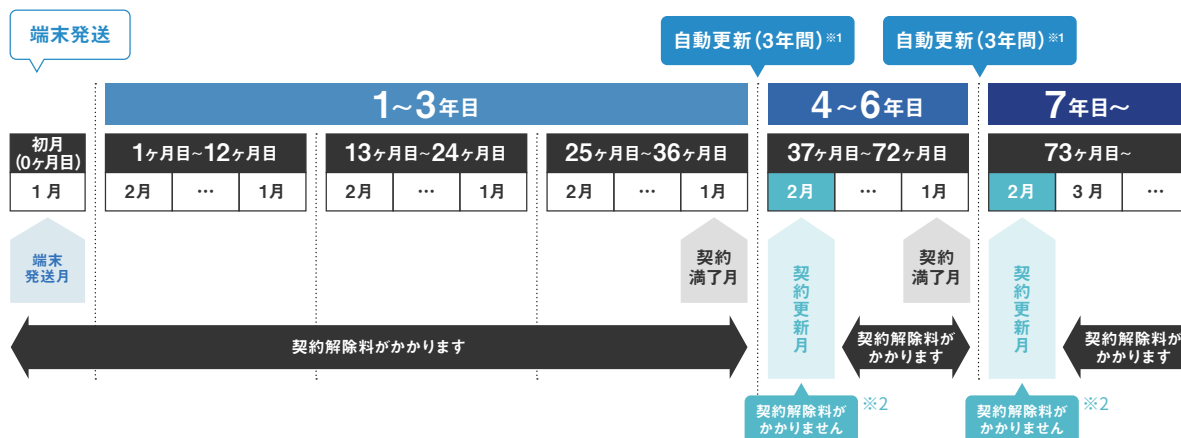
端末発送

自動更新(3年間)※1

自動更新(3年間)※1

1~3年目

4~6年目

7年目~

初月(0ヶ月目)

1月

1ヶ月目~12ヶ月目

| 2月 | … | 1月 |
|---|---|---|

13ヶ月目~24ヶ月目

| 2月 | … | 1月 |
|---|---|---|

25ヶ月目~36ヶ月目

| 2月 | … | 1月 |
|---|---|---|

37ヶ月目~72ヶ月目

| 2月 | … | 1月 |
|---|---|---|

73ヶ月目~

| 2月 | 3月 | … |
|---|---|---|

端末発送月

契約満了月

契約更新月

契約満了月

契約更新月

契約解除料がかかります

契約解除料がかかります

契約解除料がかかります

契約解除料がかかりません ※2

契約解除料がかかりません ※2